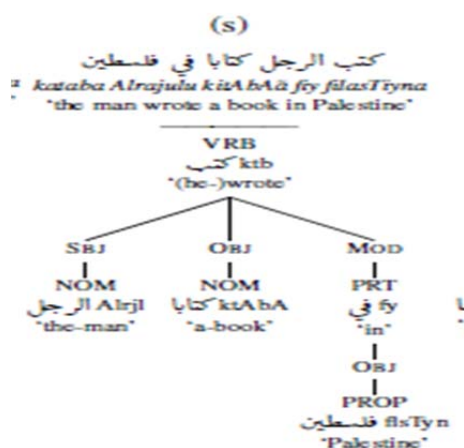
(s)

كتب الرجل كتابا في فلسطين

² kataba Alrajulu kitAbA‹ fiy filasTiyna

'the man wrote a book in Palestine'

VRB

كتب ktb

'(he-)wrote'

SBJ

NOM

الرجل Alrjl

'the-man'

OBJ

NOM

كتابا ktAbA

'a-book'

MOD

PRT

في fy

'in'

OBJ

PROP

فلسطين flsTyn

'Palestine'